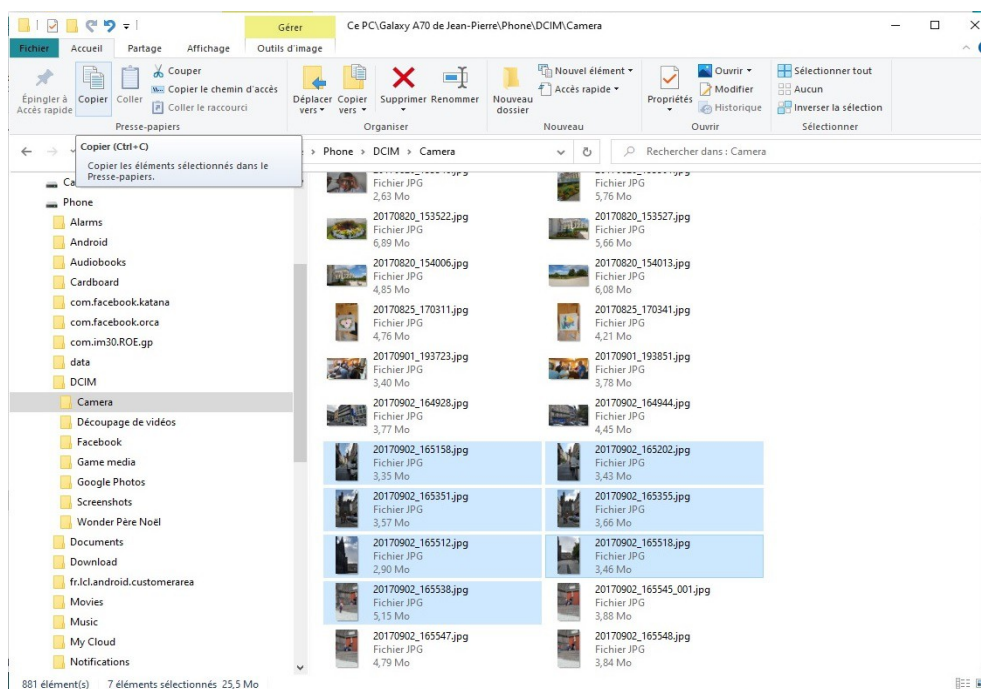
Gérer Ce PC\Galaxy A70 de Jean-Pierre\Phone\DCIM\Camera

Fichier Accueil Partage Affichage Outils d'image

Épingler à Accès rapide Copier Coller Couper Copier le chemin d'accès Coller le raccourci Presse-papiers

Déplacer vers Copier vers Supprimer Renommer Organiser

Nouveau dossier Nouvel élément Accès rapide Nouveau

Propriétés Ouvrir Modifier Historique Ouvrir

Sélectionner tout Aucun Inverser la sélection Sélectionner

Copier (Ctrl+C)
Copier les éléments sélectionnés dans le Presse-papiers.

> Phone > DCIM > Camera

Rechercher dans : Camera

Ca
Phone
Alarms
Android
Audiobooks
Cardboard
com.facebook.katana
com.facebook.orca
com.im30.ROE.gp
data
DCIM
Camera
Découpage de vidéos
Facebook
Game media
Google Photos
Screenshots
Wonder Père Noël
Documents
Download
fr.lcl.android.customerarea
Movies
Music
My Cloud
Notifications

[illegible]
Fichier JPG
2,63 Mo

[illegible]
Fichier JPG
5,76 Mo

20170820_153522.jpg
Fichier JPG
6,89 Mo

20170820_153527.jpg
Fichier JPG
5,66 Mo

20170820_154006.jpg
Fichier JPG
4,85 Mo

20170820_154013.jpg
Fichier JPG
6,08 Mo

20170825_170311.jpg
Fichier JPG
4,76 Mo

20170825_170341.jpg
Fichier JPG
4,21 Mo

20170901_193723.jpg
Fichier JPG
3,40 Mo

20170901_193851.jpg
Fichier JPG
3,78 Mo

20170902_164928.jpg
Fichier JPG
3,77 Mo

20170902_164944.jpg
Fichier JPG
4,45 Mo

20170902_165158.jpg
Fichier JPG
3,35 Mo

20170902_165202.jpg
Fichier JPG
3,43 Mo

20170902_165351.jpg
Fichier JPG
3,57 Mo

20170902_165355.jpg
Fichier JPG
3,66 Mo

20170902_165512.jpg
Fichier JPG
2,90 Mo

20170902_165518.jpg
Fichier JPG
3,46 Mo

20170902_165538.jpg
Fichier JPG
5,15 Mo

20170902_165545_001.jpg
Fichier JPG
3,88 Mo

20170902_165547.jpg
Fichier JPG
4,79 Mo

20170902_165548.jpg
Fichier JPG
3,84 Mo

881 élément(s) 7 éléments sélectionnés 25,5 Mo